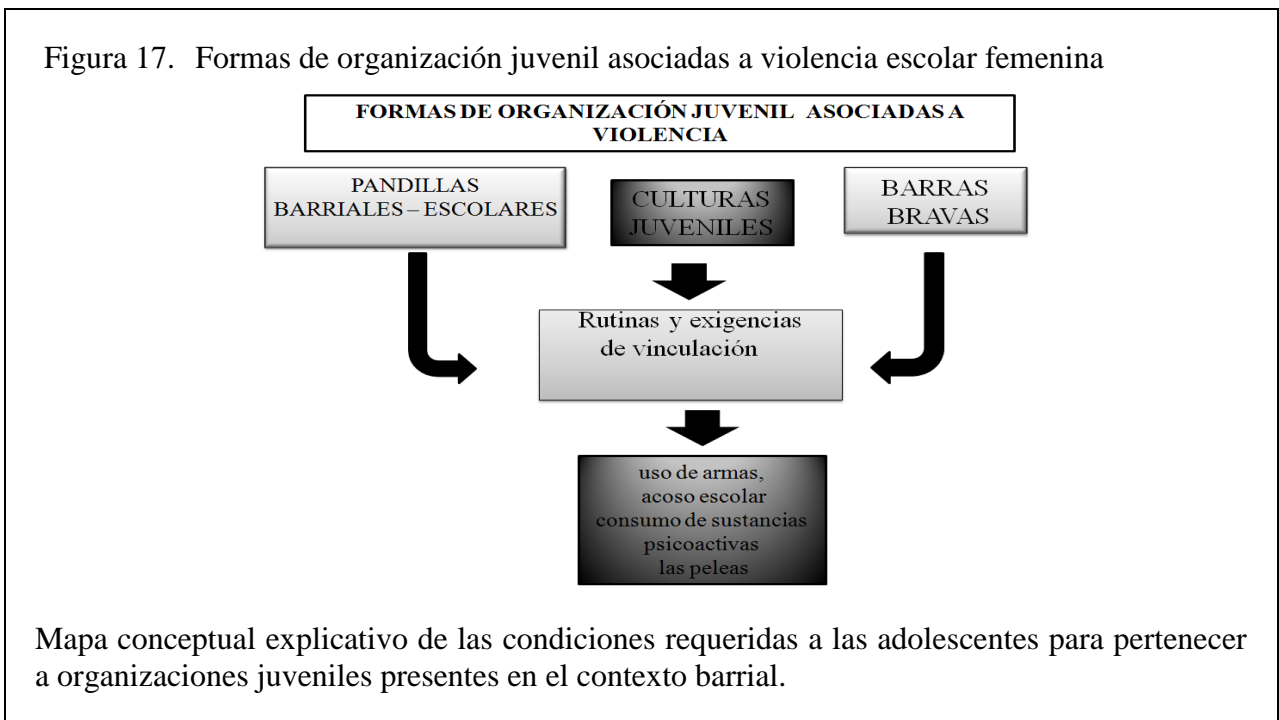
Figura 17. Formas de organización juvenil asociadas a violencia escolar femenina

FORMAS DE ORGANIZACIÓN JUVENIL ASOCIADAS A VIOLENCIA

PANDILLAS BARRIALES – ESCOLARES

CULTURAS JUVENILES

BARRAS BRAVAS

Rutinas y exigencias de vinculación

uso de armas, acoso escolar consumo de sustancias psicoactivas las peleas

Mapa conceptual explicativo de las condiciones requeridas a las adolescentes para pertenecer a organizaciones juveniles presentes en el contexto barrial.